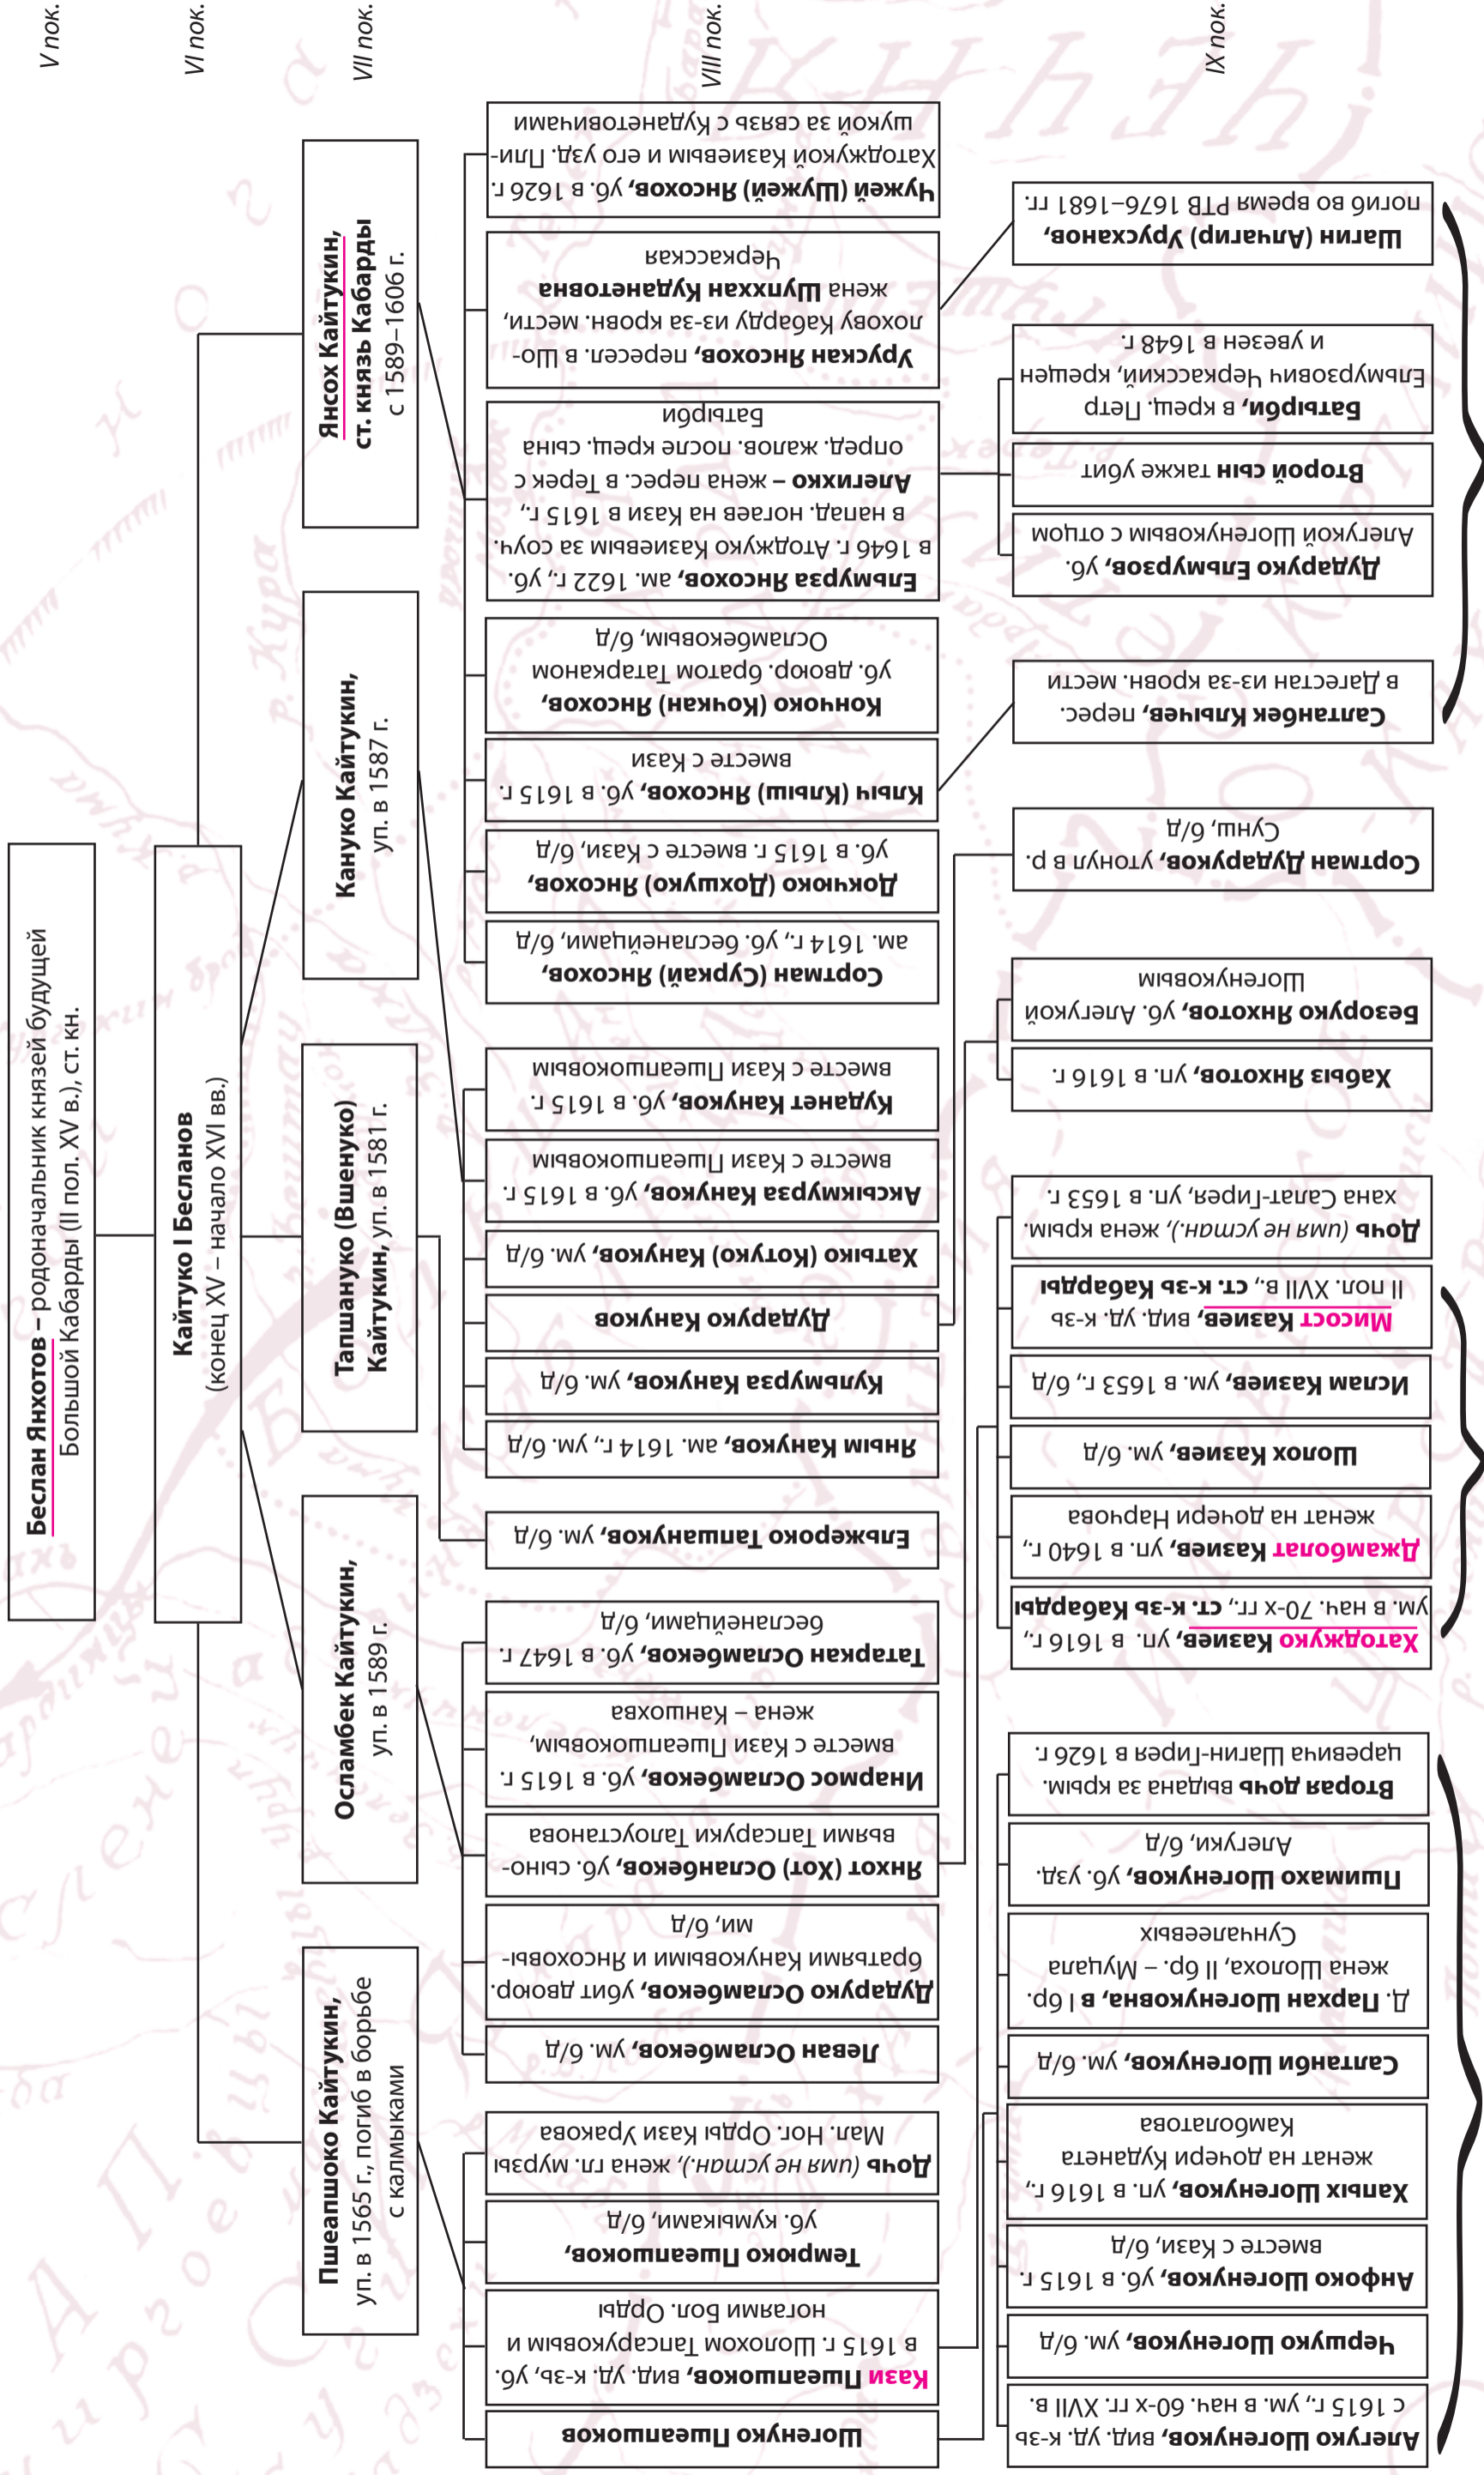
V пок.

VI пок.

VII пок.

VIII пок.

IX пок.

**Беслан Янхотов** – родоначальник князей будущей Большой Кабарды (II пол. XV в.), ст. кн.

**Кайтуко I Бесланов** (конец XV – начало XVI вв.)

**Янсох Кайтукин, ст. князь Кабарды** с 1589–1606 г.

**Кануко Кайтукин,** уп. в 1587 г.

**Тапшануко (Вшенуко) Кайтукин,** уп. в 1581 г.

**Осламбек Кайтукин,** уп. в 1589 г.

**Пшеапшоко Кайтукин,** уп. в 1565 г., погиб в борьбе с калмыками

**Чужей (Шужей) Янсохов,** уб. в 1626 г. Хатоджукой Казиевым и его узд. Плишукой за связь с Кудинетовичами

**Урускан Янсохов,** пересел. в Шолохову Кабарду из-за кровн. мести, жена **Шупхах Кудинетовна** Черкасская

**Ельмурза Янсохов,** ам. 1622 г., уб. в 1646 г. Атоджуко Казиевым за соуч. в напад. ногаев на Кази в 1615 г., **Алегуко** – жена перес. в Терек с опред. жалов. после крещ. сына Батырби

**Кончоко (Кочкан) Янсохов,** уб. двоюр. братом Татарканом Осламбековым, б/д

**Клыч (Клыш) Янсохов,** уб. в 1615 г. вместе с Кази

**Докшуко (Дохшуко) Янсохов,** уб. в 1615 г. вместе с Кази, б/д

**Сортман (Суркай) Янсохов,** ам. 1614 г., уб. беслане­йцами, б/д

**Кудинет Кануков,** уб. в 1615 г. вместе с Кази Пшеапшоковым

**Аксыкмурза Кануков,** уб. в 1615 г. вместе с Кази Пшеапшоковым

**Хатыко (Котуко) Кануков,** ум. б/д

**Дударуко Кануков**

**Кулымурза Кануков,** ум. б/д

**Аныш Кануков,** ам. 1614 г., ум. б/д

**Ельжероко Тапшануков,** ум. б/д

**Татаркан Осламбеков,** уб. в 1647 г. беслане­йцами, б/д

**Инармас Осламбеков,** уб. в 1615 г. вместе с Кази Пшеапшоковым, жена – Канукоева

**Янхот (Хот) Осламбеков,** уб. сыновьями Тапсарухи Тапоустановa

**Дударуко Осламбеков,** убит двоюр. братьями Кануковыми и Янсоховыми, б/д

**Леван Осламбеков,** ум. б/д

**Дочь** (имя не устан.), жена гл. мурзы Мал. Ног. Орды Кази Урakова

**Темрюко Пшеапшоков,** уб. кумыками, б/д

**Кази Пшеапшоков,** вид. уд. к-зь, уб. в 1615 г. Шолоховым Тапсаруковым и ногаями бол. Орды

**Шогенуко Пшеапшоков**

**Шагин (Алдагин) Урусханов,** погиб во время РТВ 1676–1681 гг.

**Батырби,** в крещ. Петр Ельмурзович Черкасский, крещен и увезен в 1648 г.

**Второй сын** также убит

**Дударуко Ельмурзов,** уб. Алегукой Шогенуковым с отцом

**Салтанбек Клычев,** перес. в Дагестан из-за кровн. мести

**Сортман Дударуков,** утонул в р. Сунш, б/д

**Безоруко Янхотов,** уб. Алегукой Шогенуковым

**Хабиз Янхотов,** уп. в 1616 г.

**Дочь** (имя не устан.), жена крым. хана Сапат-Гирея, уп. в 1653 г.

**Мисост Казиев,** вид. уд. к-зь II пол. XVII в., **ст. к-зь Кабарды**

**Ислам Казиев,** ум. в 1653 г., б/д

**Шолох Казиев,** ум. б/д

**Джамбулат Казиев,** уп. в 1640 г., женат на дочери Нарчова

**Хатоджуко Казиев,** уп. в 1616 г., ум. в нач. 70-х гг., **ст. к-зь Кабарды**

**Вторая дочь** выдана за крым. царевича Шагин-Гирея в 1626 г.

**Пшимахо Шогенуков,** уб. узд. Алегуки, б/д

**Д. Пархан Шогенуковна, в I бр.** жена Шолоха, II бр. – Муцала Сунчалеевых

**Салтанби Шогенуков,** ум. б/д

**Хатых Шогенуков,** уп. в 1616 г., женат на дочери Кудинета Камболатова

**Анфоко Шогенуков,** уб. в 1615 г. вместе с Кази, б/д

**Черкуко Шогенуков,** ум. б/д

**Алегуко Шогенуков,** вид. уд. к-зь с 1615 г., ум. в нач. 60-х гг. XVII в.